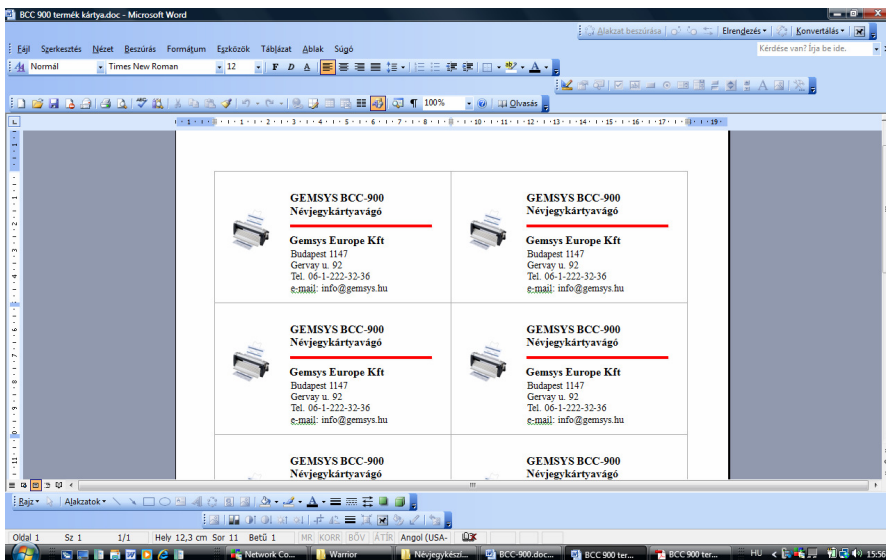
BCC 900 termék kártya.doc - Microsoft Word

Alakzat beszúrása | Elrendezés | Konvertálás

Fájl Szerkesztés Nézet Beszúrás Formátum Eszközök Táblázat Ablak Súgó

Kérdése van? Írja be ide.

Normál Times New Roman 12 F D A

100% Olvasás

GEMSYS BCC-900
Névjegykártyavágó

Gemsys Europe Kft
Budapest 1147
Gervay u. 92
Tel. 06-1-222-32-36
e-mail: info@gemsys.hu

GEMSYS BCC-900
Névjegykártyavágó

Gemsys Europe Kft
Budapest 1147
Gervay u. 92
Tel. 06-1-222-32-36
e-mail: info@gemsys.hu

GEMSYS BCC-900
Névjegykártyavágó

Gemsys Europe Kft
Budapest 1147
Gervay u. 92
Tel. 06-1-222-32-36
e-mail: info@gemsys.hu

GEMSYS BCC-900
Névjegykártyavágó

Gemsys Europe Kft
Budapest 1147
Gervay u. 92
Tel. 06-1-222-32-36
e-mail: info@gemsys.hu

GEMSYS BCC-900
Névjegykártyavágó

GEMSYS BCC-900
Névjegykártyavágó

Rajz Alakzatok

Oldal 1 Sz 1 1/1 Hely 12,3 cm Sor 11 Betű 1 MR KORR BŐV ÁTÍR Angol (USA-

Network Co... Warrior Névjegykészí... BCC-900.doc... BCC 900 ter... BCC 900 ter... HU 15:56